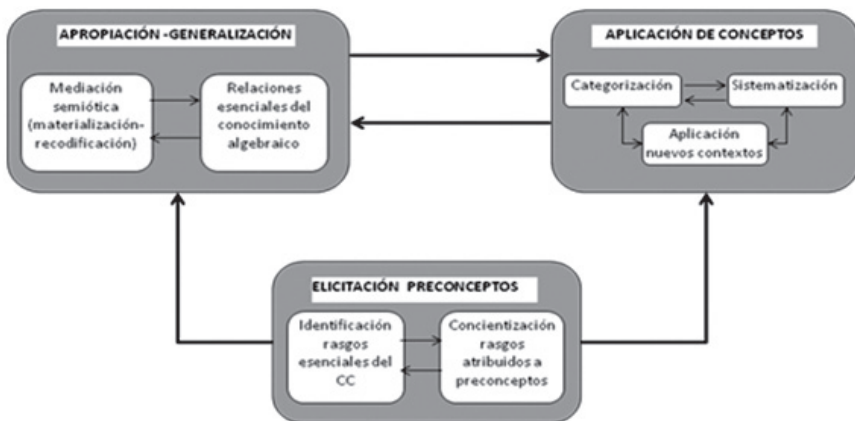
APROPIACIÓN -GENERALIZACIÓN

Mediación semiótica (materialización-recodificación)

Relaciones esenciales del conocimiento algebraico

APLICACIÓN DE CONCEPTOS

Categorización

Sistematización

Aplicación nuevos contextos

ELICITACIÓN PRECONCEPTOS

Identificación rasgos esenciales del CC

Concientización rasgos atribuidos a preconceptos